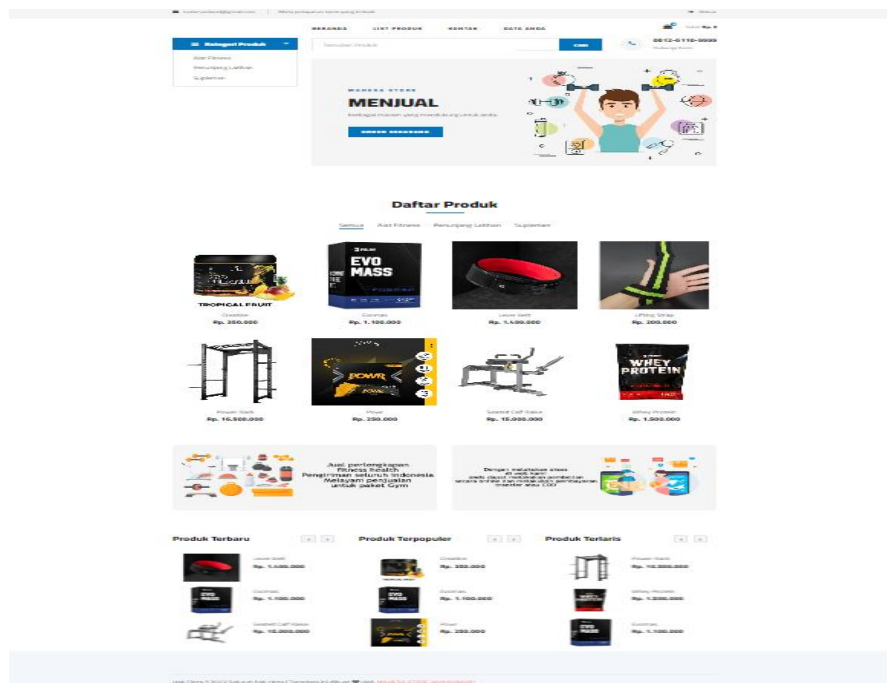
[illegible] | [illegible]

BERANDA LIST PRODUK KONTAK DATA AMDG

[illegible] Rp. 0

Kategori Produk

Alat Fitness

Penunjang Latihan

Suplemen

Temukan Produk CARI

0812-6116-8888

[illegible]

MENJUAL

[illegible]

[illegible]

Daftar Produk

Semua Alat Fitness Penunjang Latihan Suplemen

TROPICAL FRUIT

EVO MASS

WHEY PROTEIN

Creatine
Rp. 350.000

Evomas
Rp. 1.100.000

Lever Belt
Rp. 1.400.000

Lifting Strap
Rp. 200.000

Power Rack
Rp. 16.500.000

Powr
Rp. 250.000

Seated Calf Raise
Rp. 15.000.000

Whey Protein
Rp. 1.200.000

Jual perlengkapan fitness health Pengiriman seluruh Indonesia Melayani penjualan untuk paket Gym

Dengan melakukan akses di web kami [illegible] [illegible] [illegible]

Produk Terbaru

Lever Belt
Rp. 1.400.000

Evomas
Rp. 1.100.000

Seated Calf Raise
Rp. 15.000.000

Produk Terpopuler

Creatine
Rp. 350.000

Evomas
Rp. 1.100.000

Powr
Rp. 250.000

Produk Terlaris

Power Rack
Rp. 16.500.000

Whey Protein
Rp. 1.200.000

Evomas
Rp. 1.100.000

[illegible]